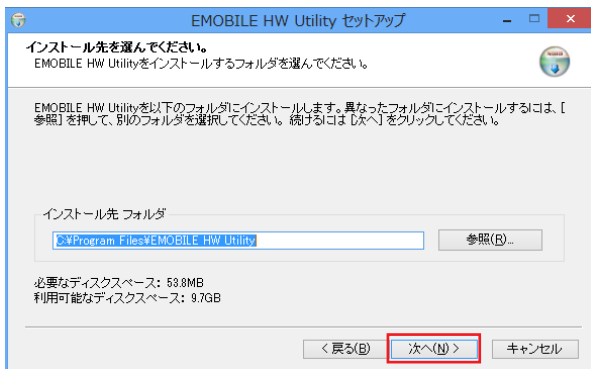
EMOBILE HW Utility セットアップ

インストール先を選んでください。
EMOBILE HW Utilityをインストールするフォルダを選んでください。

EMOBILE HW Utilityを以下のフォルダにインストールします。異なったフォルダにインストールするには、[参照] を押して、別のフォルダを選択してください。 続けるには [次へ] をクリックしてください。

インストール先 フォルダ

C:¥Program Files¥EMOBILE HW Utility

参照(R)...

必要なディスクスペース: 53.8MB
利用可能なディスクスペース: 9.7GB

< 戻る(B)

次へ(N) >

キャンセル